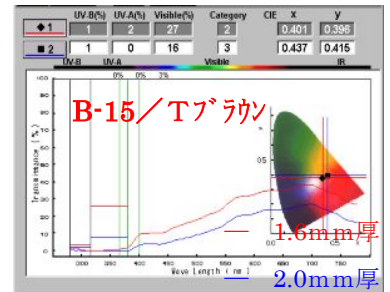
| | UV-B(%) | UV-A(%) | Visible(%) | Category | CIE | X | y |
|---|---|---|---|---|---|---|---|
| ◆1 | 1 | 2 | 27 | 2 | | 0.401 | 0.396 |
| ■2 | 1 | 0 | 16 | 3 | | 0.437 | 0.415 |

UV-B UV-A Visible IR

0% 0% 3%

B-15／Tブラウン

Transmittance (%)

Wave Length (nm)

1.6mm厚

2.0mm厚